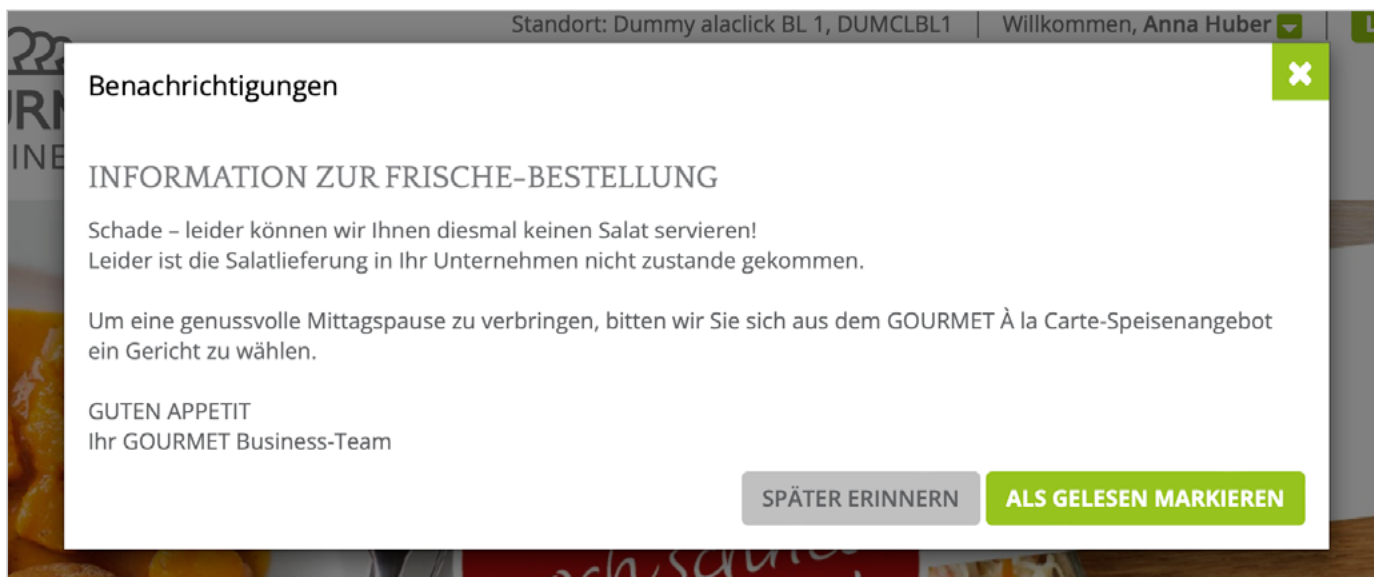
Standort: Dummy alaclick BL 1, DUMCLBL1 | Willkommen, Anna Huber

Benachrichtigungen

INFORMATION ZUR FRISCHE-BESTELLUNG

Schade – leider können wir Ihnen diesmal keinen Salat servieren!
Leider ist die Salatlieferung in Ihr Unternehmen nicht zustande gekommen.

Um eine genussvolle Mittagspause zu verbringen, bitten wir Sie sich aus dem GOURMET À la Carte-Speisenangebot ein Gericht zu wählen.

GUTEN APPETIT
Ihr GOURMET Business-Team

SPÄTER ERINNERN
ALS GELESEN MARKIEREN